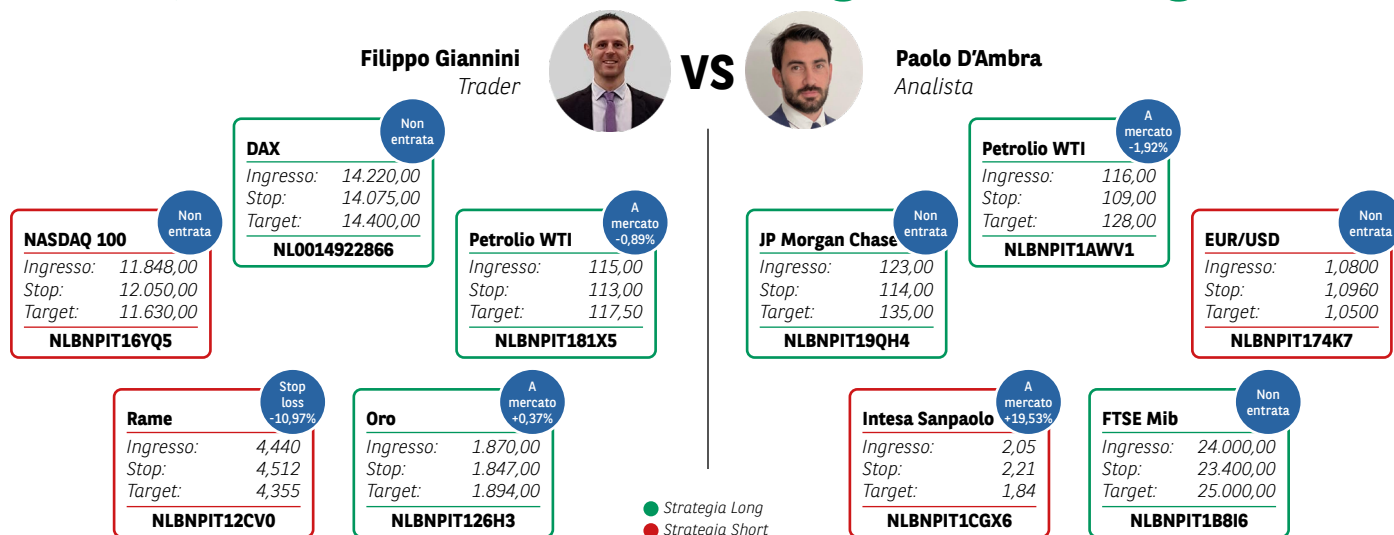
Filippo Giannini
Trader

VS

Paolo D'Ambra
Analista

DAX
Non entrata
Ingresso: 14.220,00
Stop: 14.075,00
Target: 14.400,00
NL0014922866

NASDAQ 100
Non entrata
Ingresso: 11.848,00
Stop: 12.050,00
Target: 11.630,00
NLBNPIT16YQ5

Petrolio WTI
A mercato -0,89%
Ingresso: 115,00
Stop: 113,00
Target: 117,50
NLBNPIT181X5

Rame
Stop loss -10,97%
Ingresso: 4,440
Stop: 4,512
Target: 4,355
NLBNPIT12CV0

Oro
A mercato +0,37%
Ingresso: 1.870,00
Stop: 1.847,00
Target: 1.894,00
NLBNPIT126H3

Petrolio WTI
A mercato -1,92%
Ingresso: 116,00
Stop: 109,00
Target: 128,00
NLBNPIT1AWV1

JP Morgan Chase
Non entrata
Ingresso: 123,00
Stop: 114,00
Target: 135,00
NLBNPIT19QH4

EUR/USD
Non entrata
Ingresso: 1,0800
Stop: 1,0960
Target: 1,0500
NLBNPIT174K7

Intesa Sanpaolo
A mercato +19,53%
Ingresso: 2,05
Stop: 2,21
Target: 1,84
NLBNPIT1CGX6

FTSE Mib
Non entrata
Ingresso: 24.000,00
Stop: 23.400,00
Target: 25.000,00
NLBNPIT1B8I6

Strategia Long
Strategia Short